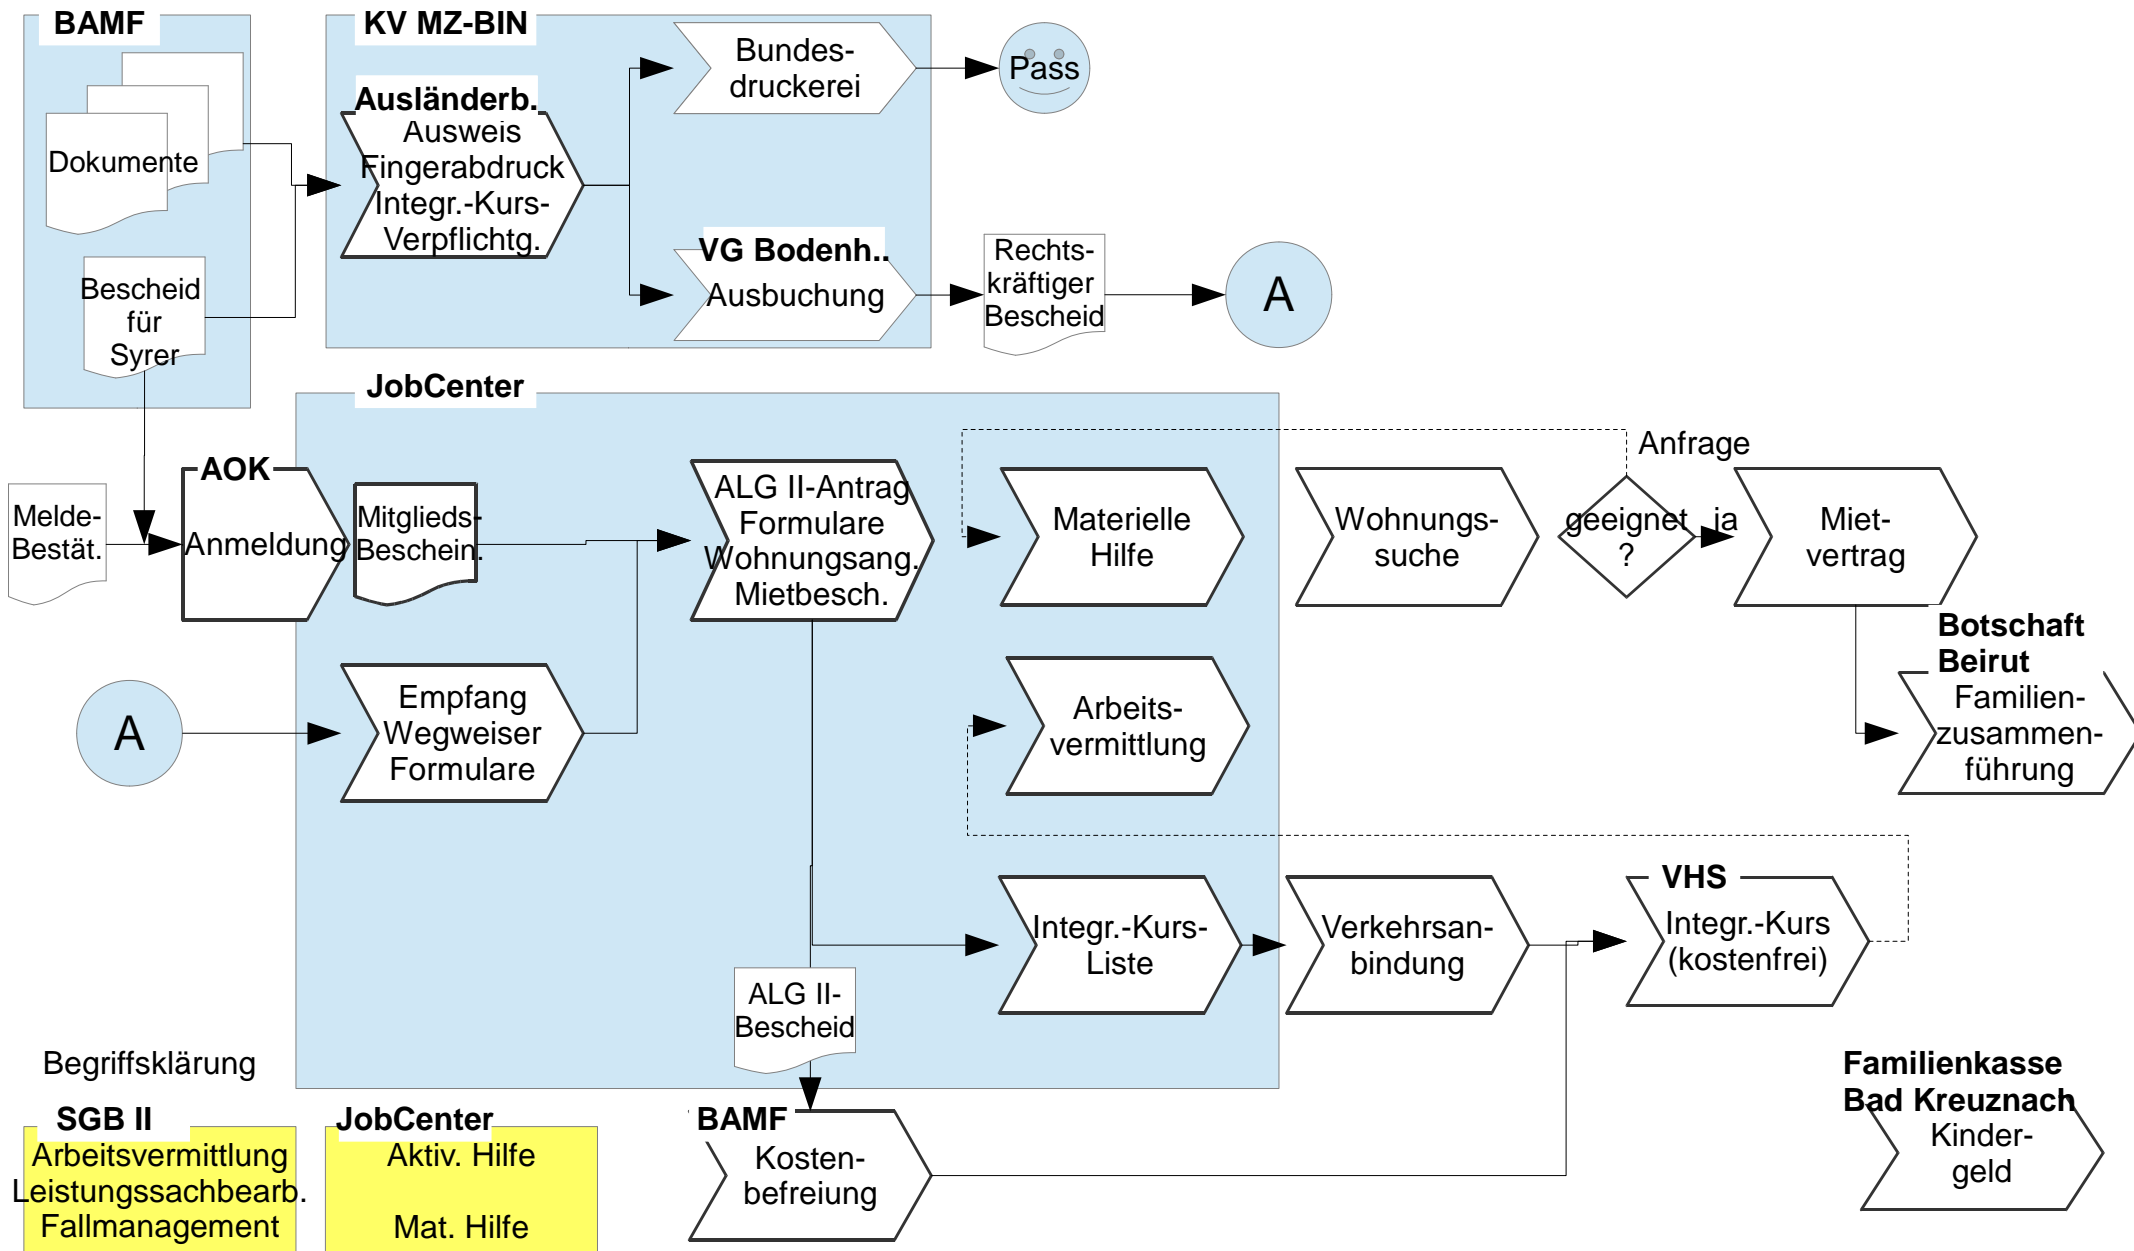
BAMF

Dokumente

Bescheid für Syrer

KV MZ-BIN

Ausländerb.
Ausweis
Fingerabdruck
Integr.-Kurs-Verpflichtg.

Bundesdruckerei

Pass

VG Bodenh..
Ausbuchung

Rechtskräftiger Bescheid

A

JobCenter

Anfrage

Melde-Bestät.

AOK
Anmeldung

Mitglieds-Beschein.

ALG II-Antrag
Formulare
Wohnungsang.
Mietbesch.

Materielle Hilfe

Wohnungssuche

geeignet ?

ja

Mietvertrag

Botschaft Beirut
Familienzusammenführung

A

Empfang
Wegweiser
Formulare

Arbeitsvermittlung

VHS
Integr.-Kurs (kostenfrei)

Integr.-Kurs-Liste

Verkehrsanbindung

ALG II-Bescheid

Begriffsklärung

SGB II
Arbeitsvermittlung
Leistungssachbearb.
Fallmanagement

JobCenter
Aktiv. Hilfe

Mat. Hilfe

BAMF
Kostenbefreiung

Familienkasse Bad Kreuznach
Kindergeld